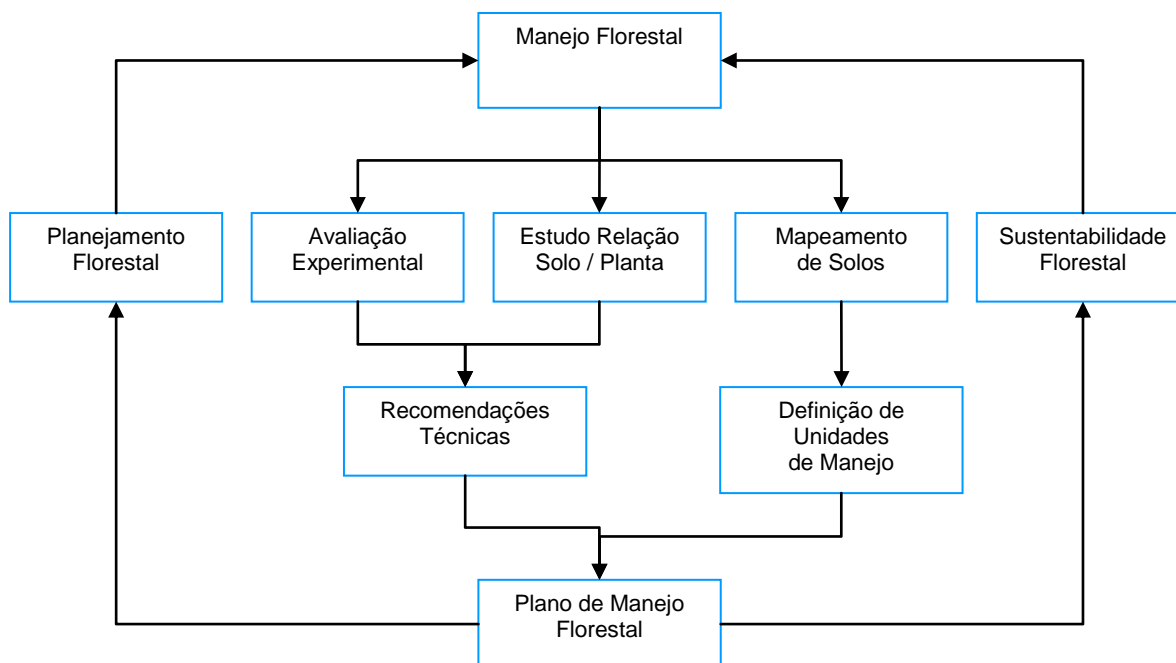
Manejo Florestal

Planejamento Florestal

Avaliação Experimental

Estudo Relação Solo / Planta

Mapeamento de Solos

Sustentabilidade Florestal

Recomendações Técnicas

Definição de Unidades de Manejo

Plano de Manejo Florestal